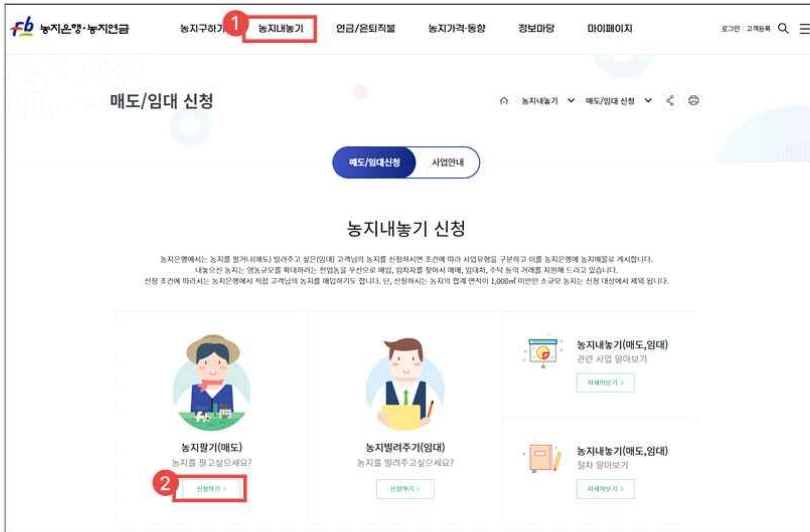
Fb 농지은행·농지연금

농지구하기 1 농지내놓기 연금/은퇴직불 농지가격·동향 정보마당 마이페이지

로그인 고객등록

매도/임대 신청

농지내놓기 매도/임대 신청

매도/임대신청 사업안내

농지내놓기 신청

농지은행에서는 농지를 팔거나(매도) 빌려주고 싶은(임대) 고객님의 농지를 신청하시면 조건에 따라 사업유형을 구분하고 이를 농지은행에 농지매물로 게시합니다.
내놓으신 농지는 영농규모를 확대하려는 전업농을 우선으로 매입, 임차자를 찾아서 매매, 임대차, 수탁 등의 거래를 지원해 드리고 있습니다.
신청 조건에 따라서는 농지은행에서 직접 고객님의 농지를 매입하기도 합니다. 단, 신청하시는 농지의 합계 면적이 1,000㎡ 미만인 소규모 농지는 신청 대상에서 제외 됩니다.

농지팔기(매도)
농지를 팔고싶으세요?
2 신청하기 >

농지빌려주기(임대)
농지를 빌려주고싶으세요?
신청하기 >

농지내놓기(매도,임대)
관련 사업 알아보기
자세히보기 >

농지내놓기(매도,임대)
절차 알아보기
자세히보기 >